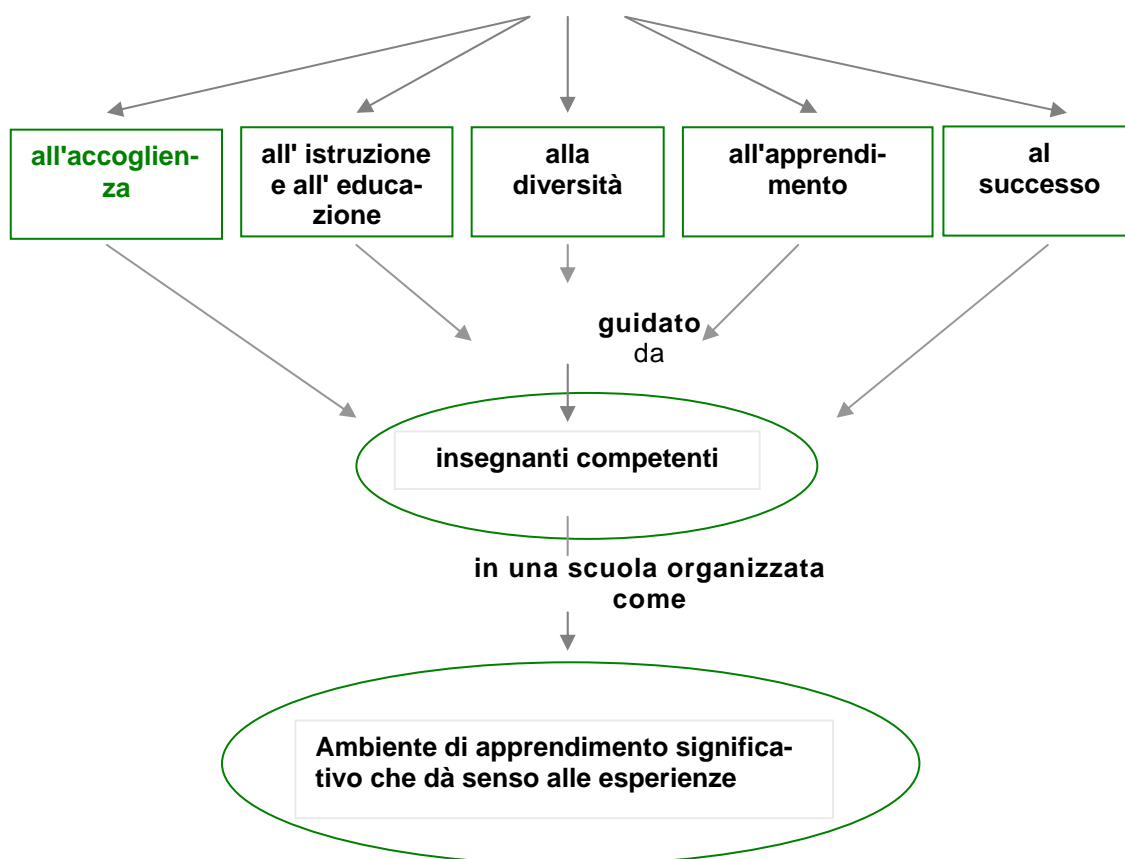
all'accoglienza

all' istruzione e all' educazione

alla diversità

all'apprendimento

al successo

guidato da

insegnanti competenti

in una scuola organizzata come

Ambiente di apprendimento significativo che dà senso alle esperienze